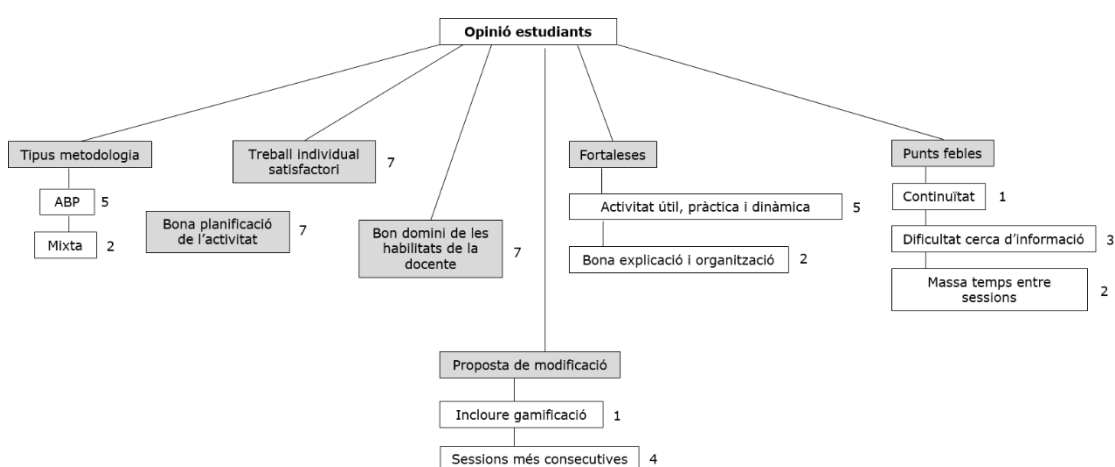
Opinió estudiants

Tipus metodologia

ABP 5

Mixta 2

Treball individual satisfactori 7

Bona planificació de l'activitat 7

Bon domini de les habilitats de la docent 7

Proposta de modificació

Incloure gamificació 1

Sessions més consecutives 4

Fortaleses

Activitat útil, pràctica i dinàmica 5

Bona explicació i organització 2

Punts febles

Continuïtat 1

Dificultat cerca d'informació 3

Massa temps entre sessions 2